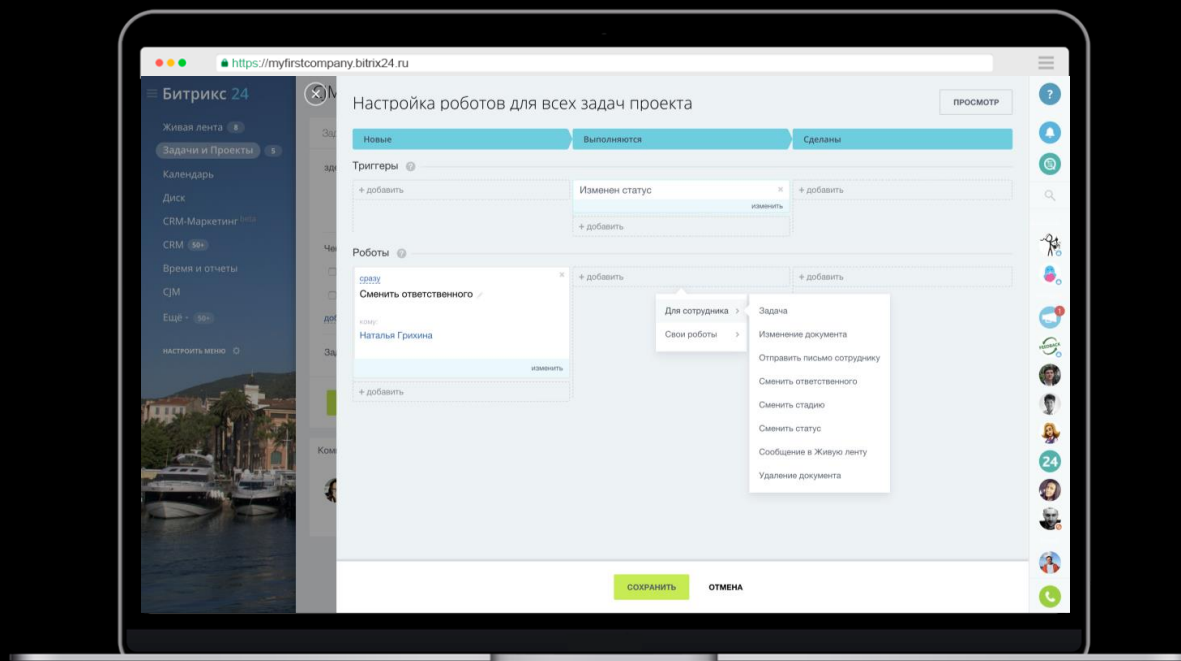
https://myfirstcompany.bitrix24.ru

Битрикс 24

Живая лента 8
Задачи и Проекты 5
Календарь
Диск
CRM-Маркетинг beta
CRM 50+
Время и отчеты
CJM
Ещё · 50+
НАСТРОИТЬ МЕНЮ

Настройка роботов для всех задач проекта

ПРОСМОТР

Новые | Выполняются | Сделаны

Триггеры

+ добавить

Изменен статус
изменить
+ добавить

+ добавить

Роботы

сразу
Сменить ответственного
кому:
Наталья Грихина
изменить
+ добавить

+ добавить

+ добавить

Для сотрудника
Свои роботы

Задача
Изменение документа
Отправить письмо сотруднику
Сменить ответственного
Сменить стадию
Сменить статус
Сообщение в Живую ленту
Удаление документа

СОХРАНИТЬ
ОТМЕНА

24